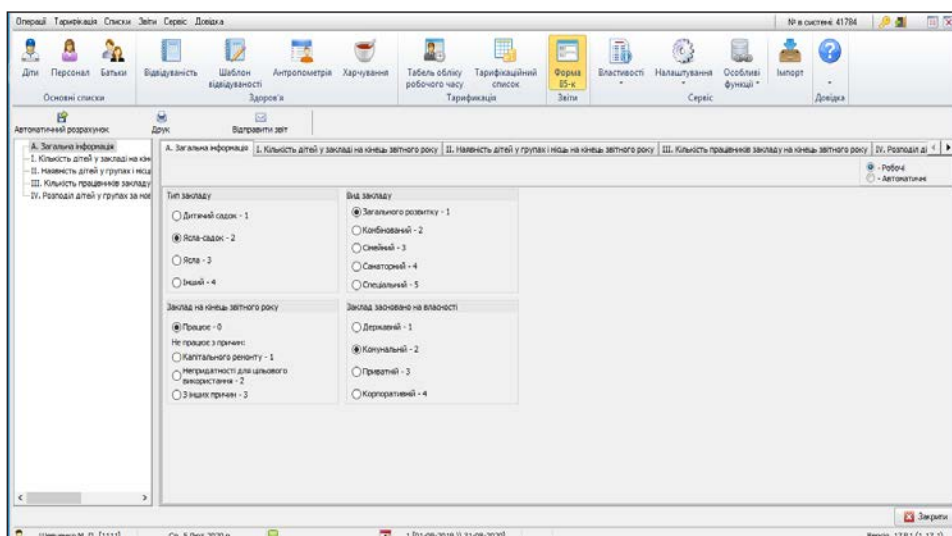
Операції Тарифікація Списки Звіти Сервіс Довідка

№ в системі: 41784

Діти Персонал Батьки
Основні списки

Відвідуваність Шаблон відвідуваності Антропометрія Харчування
Здоров'я

Табель обліку робочого часу Тарифікаційний список
Тарифікація

Форма 85-к
Звіти

Властивості Налаштування Особливі функції Імпорт
Сервіс

Довідка

Автоматичний розрахунок Друк Відправити звіт

A. Загальна інформація
I. Кількість дітей у закладі на кін
II. Наявність дітей у групах і місц
III. Кількість працівників закладу
IV. Розподіл дітей у групах за нав

A. Загальна інформація | I. Кількість дітей у закладі на кінець звітного року | II. Наявність дітей у групах і місць на кінець звітного року | III. Кількість працівників закладу на кінець звітного року | IV. Розподіл ді

- Робочі
- Автоматичні

Тип закладу
Дитячий садок - 1
Ясла-садок - 2
Ясла - 3
Інший - 4

Вид закладу
Загального розвитку - 1
Комбінований - 2
Сімейний - 3
Санаторний - 4
Спеціальний - 5

Заклад на кінець звітного року
Працює - 0
Не працює з причин:
Капітального ремонту - 1
Непридатності для цільового використання - 2
З інших причин - 3

Заклад засновано на власності
Державний - 1
Комунальний - 2
Приватний - 3
Корпоративний - 4

Закрити

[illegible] Ср, 5 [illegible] 2020 р. 1 [01-09-2019 || 31-08-2020] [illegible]